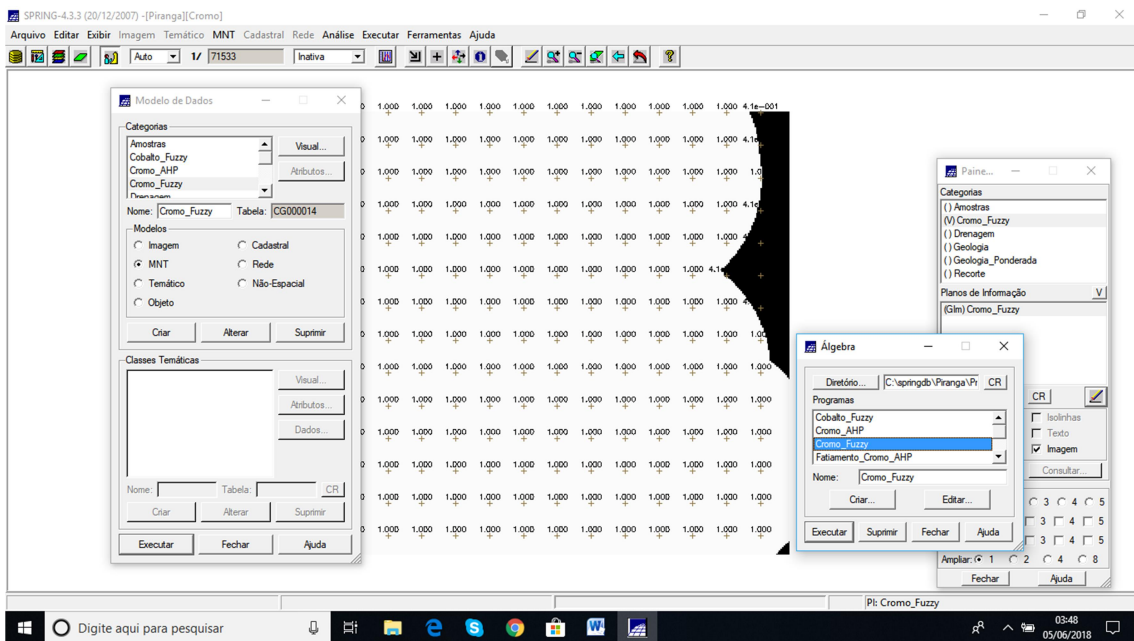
SPRING-4.3.3 (20/12/2007) -[Piranga][Cromo]

Arquivo Editar Exibir Imagem Temático MNT Cadastral Rede Análise Executar Ferramentas Ajuda

Auto 1/ 71533 Inativa

Modelo de Dados

Categorias
Amostras
Cobalto_Fuzzy
Cromo_AHP
Cromo_Fuzzy
Drenagem

Visual...
Atributos...

Nome: Cromo_Fuzzy Tabela: CG000014

Modelos
Imagem
Cadastral
MNT
Rede
Temático
Não-Espacial
Objeto

Criar Alterar Suprimir

Classes Temáticas

Visual...
Atributos...
Dados...

Nome: Tabela: CR

Criar Alterar Suprimir

Executar Fechar Ajuda

1.000 1.000 1.000 1.000 1.000 1.000 1.000 1.000 1.000 1.000 1.000 4.1e-001

Paine...

Categorias
() Amostras
(V) Cromo_Fuzzy
() Drenagem
() Geologia
() Geologia_Ponderada
() Recorte

Planos de Informação V
(Glm) Cromo_Fuzzy

CR
Isolinhas
Texto
Imagem
Consultar...

3 4 5
3 4 5
3 4 5
Ampliar: 1 2 4 8

Fechar Ajuda

Álgebra

Diretório... C:\springdb\Piranga\Pi CR

Programas
Cobalto_Fuzzy
Cromo_AHP
Cromo_Fuzzy
Fatiamento_Cromo_AHP

Nome: Cromo_Fuzzy

Criar... Editar...

Executar Suprimir Fechar Ajuda

PI: Cromo_Fuzzy

Digite aqui para pesquisar

03:48
05/06/2018